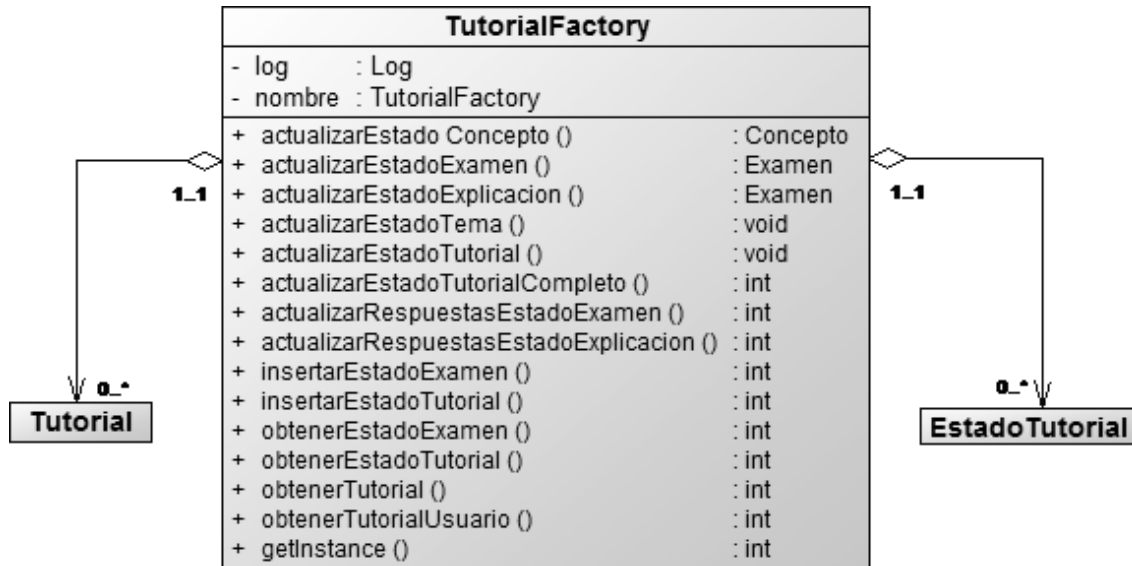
TutorialFactory

- log : Log
- nombre : TutorialFactory

+ actualizarEstado Concepto () : Concepto
+ actualizarEstadoExamen () : Examen
+ actualizarEstadoExplicacion () : Examen
+ actualizarEstadoTema () : void
+ actualizarEstadoTutorial () : void
+ actualizarEstadoTutorialCompleto () : int
+ actualizarRespuestasEstadoExamen () : int
+ actualizarRespuestasEstadoExplicacion () : int
+ insertarEstadoExamen () : int
+ insertarEstadoTutorial () : int
+ obtenerEstadoExamen () : int
+ obtenerEstadoTutorial () : int
+ obtenerTutorial () : int
+ obtenerTutorialUsuario () : int
+ getInstance () : int

1..1

0..*

Tutorial

1..1

0..*

EstadoTutorial